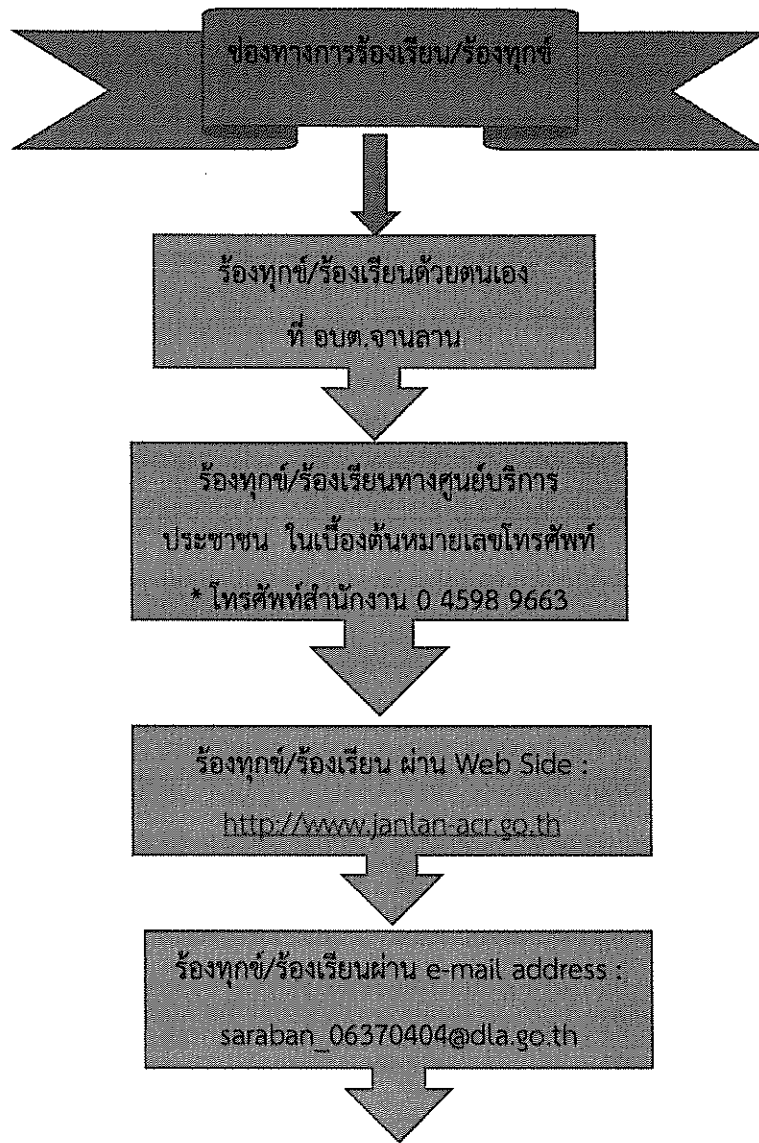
ช่องทางการร้องเรียน/ร้องทุกข์

ร้องทุกข์/ร้องเรียนด้วยตนเอง ที่ อบต.จานลาน

ร้องทุกข์/ร้องเรียนทางศูนย์บริการประชาชน ในเบื้องต้นหมายเลขโทรศัพท์ * โทรศัพท์สำนักงาน 0 4598 9663

ร้องทุกข์/ร้องเรียน ผ่าน Web Side : http://www.janlan-acr.go.th

ร้องทุกข์/ร้องเรียนผ่าน e-mail address : saraban_06370404@dla.go.th